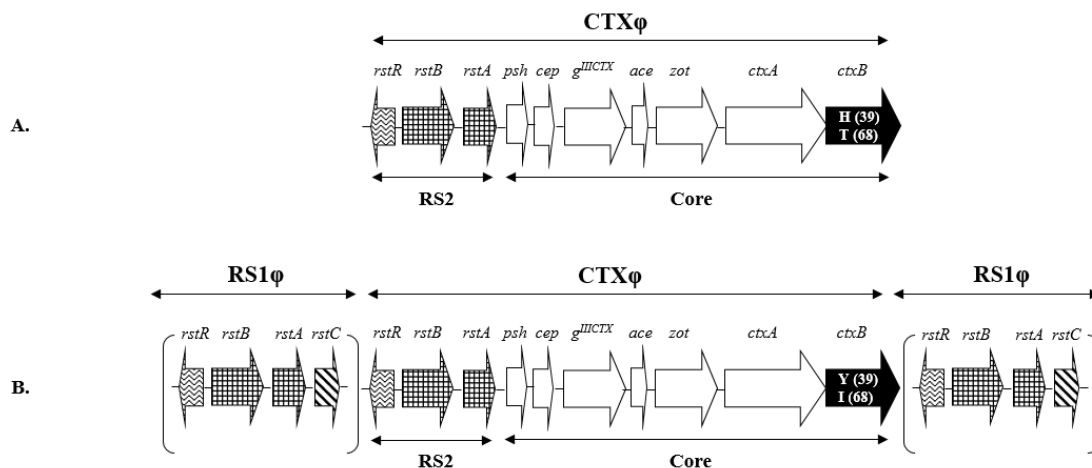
CTXφ

A.

rstR rstB rstA psh cep $g^{IIICTX}$ ace zot ctxA ctxB

H (39)
T (68)

RS2

Core

RS1φ

CTXφ

RS1φ

B.

rstR rstB rstA rstC

rstR rstB rstA psh cep $g^{IIICTX}$ ace zot ctxA ctxB

Y (39)
I (68)

rstR rstB rstA rstC

RS2

Core